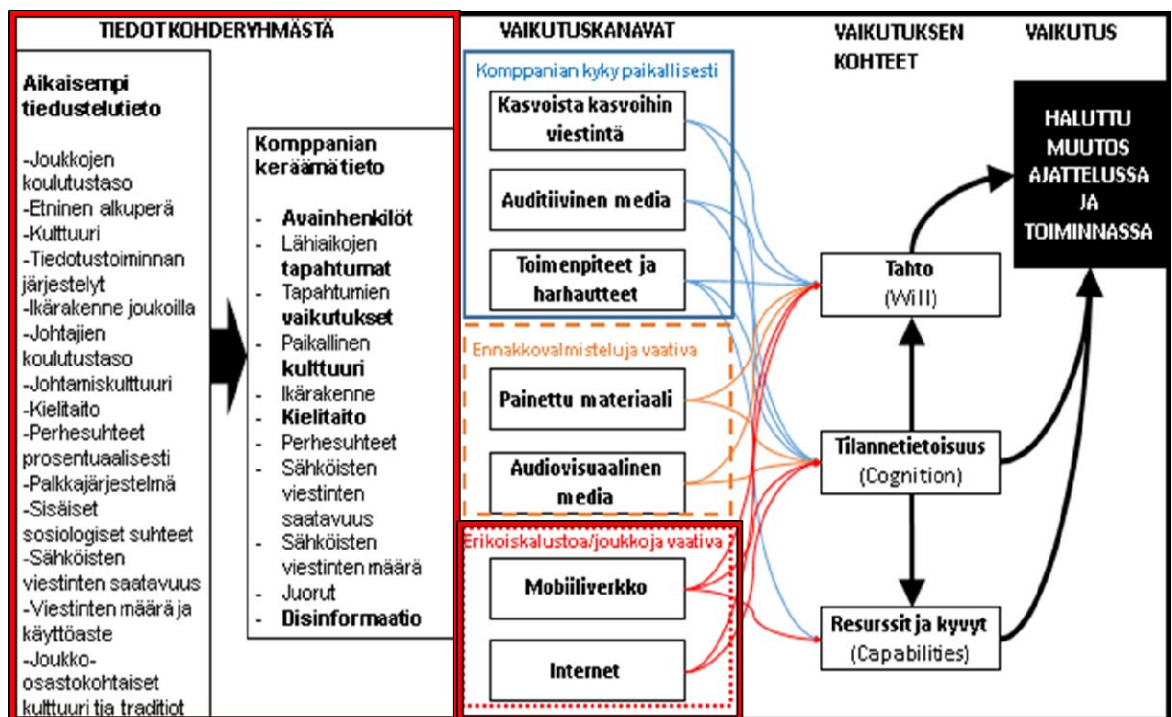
TIEDOT KOHDERYHMÄSTÄ

Aikaisempi tiedustelutieto

-Joukkojen koulutustaso
-Etninen alkuperä
-Kulttuuri
-Tiedotustoiminnan järjestelyt
-Ikärakenne joukoilla
-Johtajien koulutustaso
-Johtamiskulttuuri
-Kielitaito
-Perhesuhteet prosentuaalisesti
-Palkkajärjestelmä
-Sisäiset sosiologiset suhteet
-Sähköisten viestinten saatavuus
-Viestinten määrä ja käyttöaste
-Joukko-osastokohtaiset kulttuuri tja traditiot

Komppanian keräämä tieto

- Avainhenkilöt
- Lähiaikojen tapahtumat
- Tapahtumien vaikutukset
- Paikallinen kulttuuri
- Ikärakenne
- Kielitaito
- Perhesuhteet
- Sähköisten viestinten saatavuus
- Sähköisten viestinten määrä
- Juorut
- Disinformaatio

VAIKUTUSKANAVAT

Komppanian kyky paikallisesti

Kasvoista kasvoihin viestintä

Auditiivinen media

Toimenpiteet ja harhautteet

Ennakkovalmisteluja vaativa

Painettu materiaali

Audiovisuaalinen media

Erikoiskalustoa/joukkoja vaativa

Mobiiliverkko

Internet

VAIKUTUKSEN KOHTEET

Tahto (Will)

Tilannetietoisuus (Cognition)

Resurssit ja kyvyt (Capabilities)

VAIKUTUS

HALUTTU MUUTOS AJATTELUSSA JA TOIMINNASSA